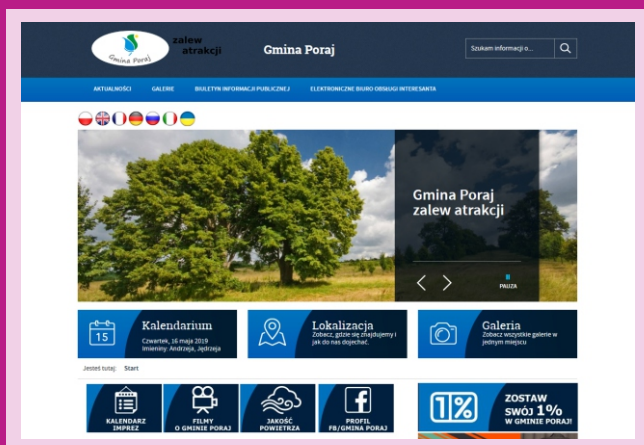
Gmina Poraj zalew atrakcji

Gmina Poraj

Szukam informacji o...

AKTUALNOŚCI GALERIE BIULETYN INFORMACJI PUBLICZNEJ ELEKTRONICZNE BIURO OBSŁUGI INTERESANTA

Gmina Poraj zalew atrakcji

PAUZA

15 Kalendarium Czwartek, 16 maja 2019 Imieniny: Andrzeja, Jędrzeja

Lokalizacja Zobacz, gdzie się znajdujemy i jak do nas dojechać.

Galeria Zobacz wszystkie galerie w jednym miejscu

Jesteś tutaj: Start

KALENDARZ IMPREZ

FILMY O GMINIE PORAJ

JAKOŚĆ POWIETRZA

PROFIL FB/GMINA PORAJ

1% ZOSTAW SWÓJ 1% W GMINIE PORAJ!